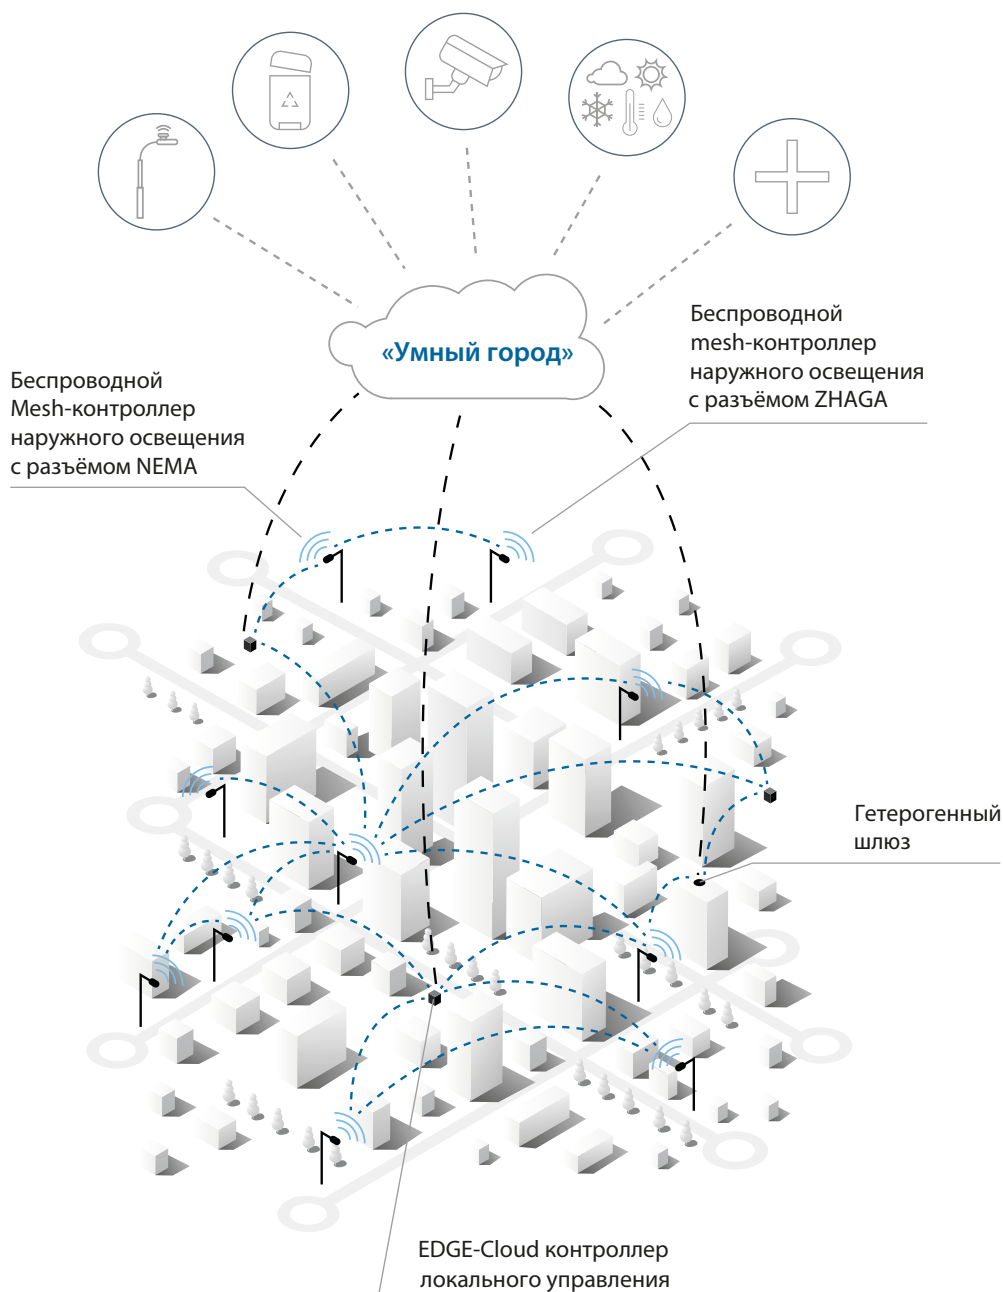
«Умный город»

Беспроводной mesh-контроллер наружного освещения с разъёмом ZHAGA

Беспроводной Mesh-контроллер наружного освещения с разъёмом NEMA

Гетерогенный шлюз

EDGE-Cloud контроллер локального управления